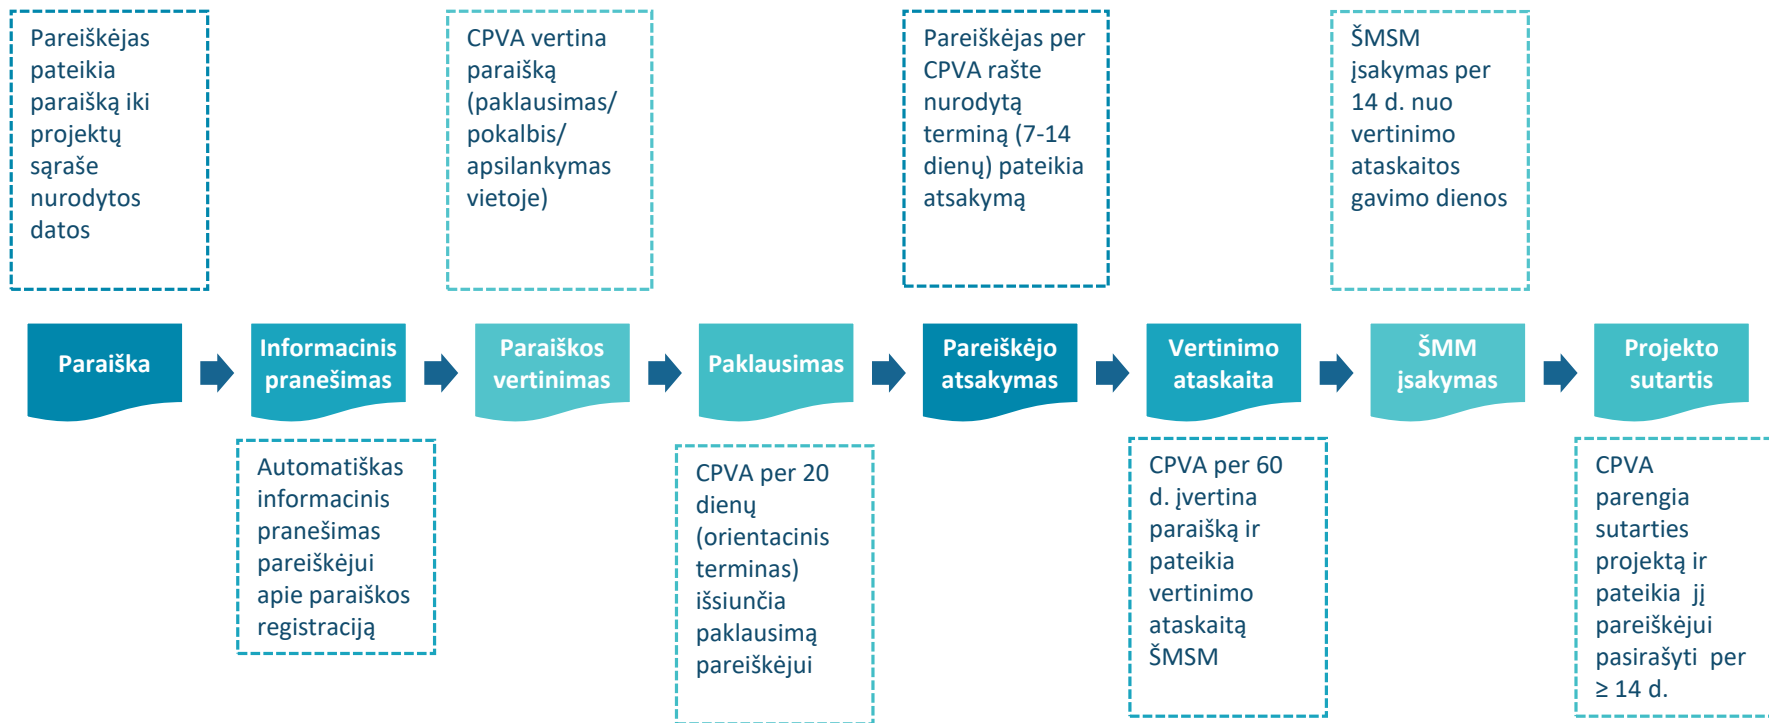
Pareiškėjas pateikia paraišką iki projektų sąraše nurodytos datos

CPVA vertina paraišką (paklausimas/ pokalbis/ apsilankymas vietoje)

Pareiškėjas per CPVA rašte nurodytą terminą (7-14 dienų) pateikia atsakymą

ŠMSM įsakymas per 14 d. nuo vertinimo ataskaitos gavimo dienos

Paraiška

Informacinis pranešimas

Paraiškos vertinimas

Paklausimas

Pareiškėjo atsakymas

Vertinimo ataskaita

ŠMM įsakymas

Projekto sutartis

Automatiškas informacinis pranešimas pareiškėjui apie paraiškos registraciją

CPVA per 20 dienų (orientacinis terminas) išsiunčia paklausimą pareiškėjui

CPVA per 60 d. įvertina paraišką ir pateikia vertinimo ataskaitą ŠMSM

CPVA parengia sutarties projektą ir pateikia jį pareiškėjui pasirašyti per ≥ 14 d.